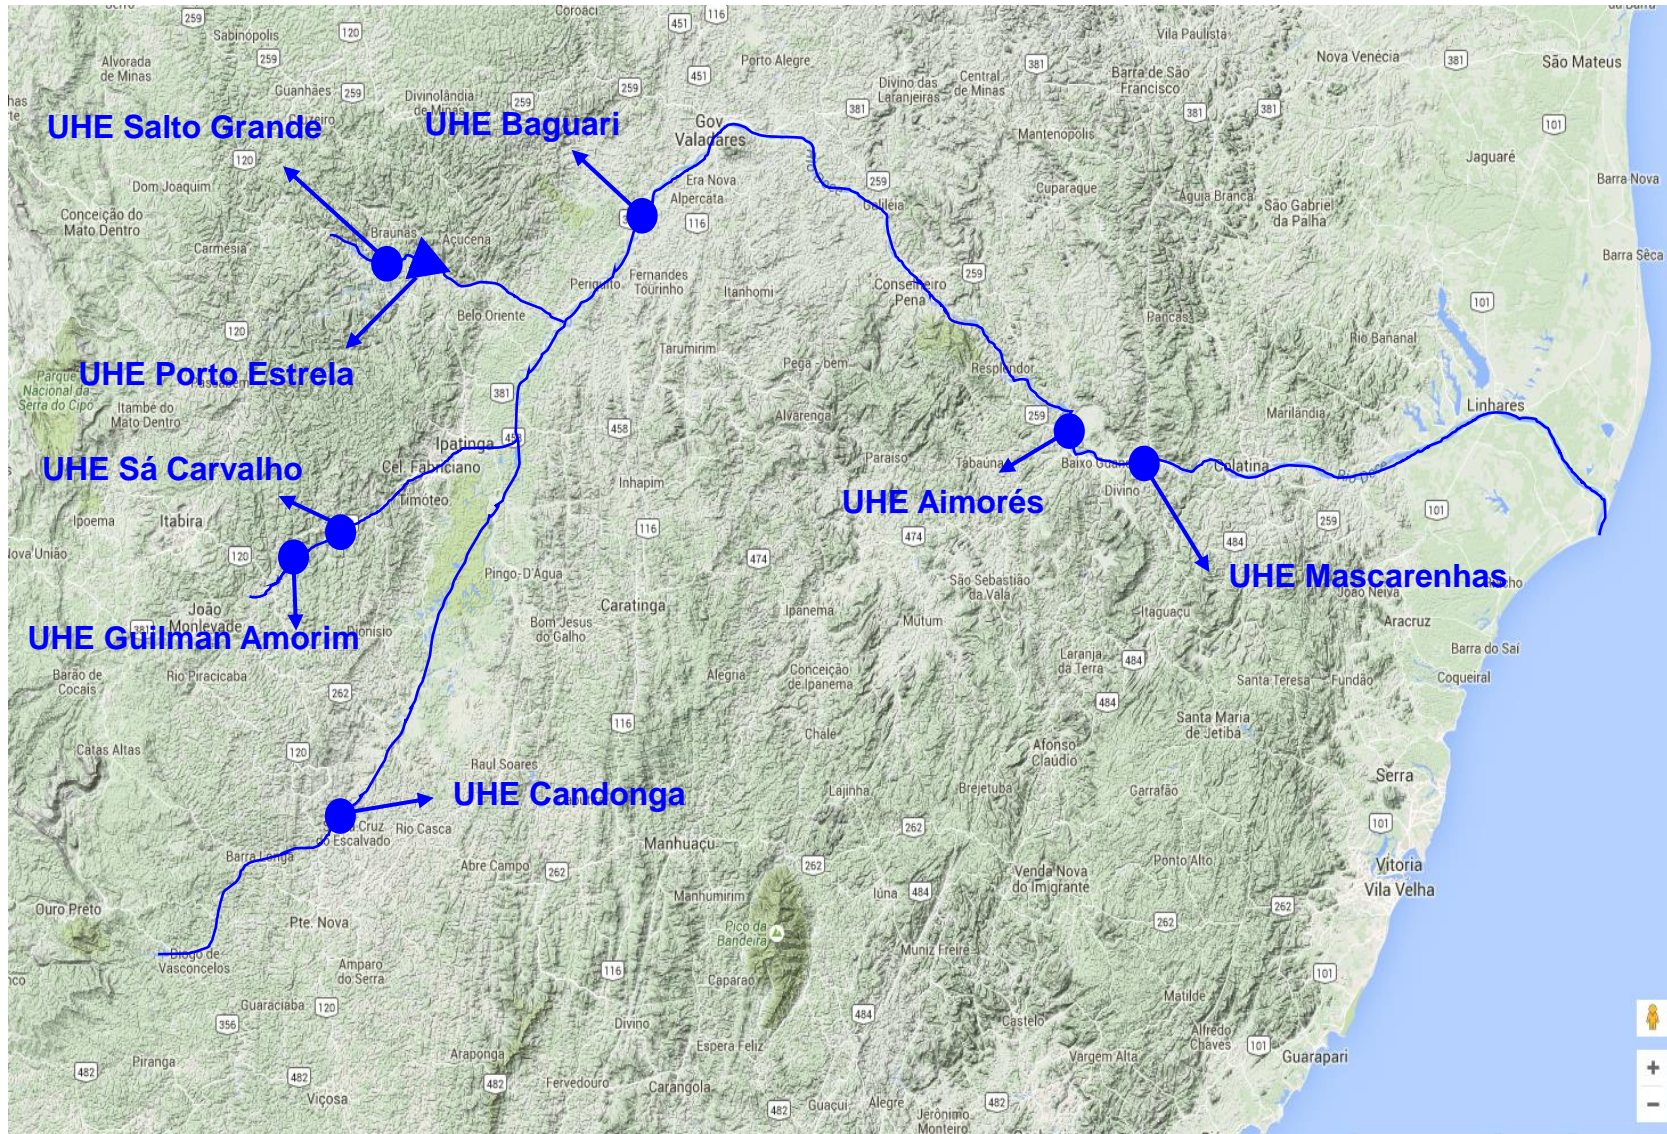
UHE Salto Grande
UHE Baguari
UHE Porto Estrela
UHE Sá Carvalho
UHE Guilman Amorim
UHE Candonga
UHE Aimorés
UHE Mascarenhas

Sabinópolis
Alvorada de Minas
Guanhães
Divinolândia de Minas
Coroaci
Porto Alegre
Vila Paulista
Divino das Laranjeiras
Central de Minas
Barra de São Francisco
Nova Venécia
São Mateus
Gov. Valadares
Mantenópolis
Jaguaré
Barra Nova
Dom Joaquim
Conceição do Mato Dentro
Carmésia
Braúnas
Açucena
Era Nova
Alpercata
Cuparaque
Galiléia
Águia Branca
São Gabriel da Palha
Barra Sêca
Periquito
Fernandes Tourinho
Itanhomi
Conselheiro Pena
Belo Oriente
Pancas
Rio Bananal
Tarumirim
Pega - bem
Resplendor
Parque Nacional da Serra do Cipó
Itambé do Mato Dentro
Alvarenga
Marilândia
Linhares
Ipatinga
Cel. Fabriciano
Timóteo
Paraíso
Tabaúna
Baixo Guandu
Colatina
Divino
Inhapim
Ipoema
Itabira
Nova União
Pingo-D'Água
São Sebastião da Vala
Itaguaçu
João Neiva
Caratinga
Ipanema
Mutum
Aracruz
João Monlevade
Dionísio
Bom Jesus do Galho
Laranja da Terra
Barra do Sai
Alegria
Conceição de Ipanema
Santa Teresa
Fundão
Coqueiral
Barão de Cocais
Rio Piracicaba
Chalé
Santa Maria de Jetibá
Catas Altas
Afonso Cláudio
Raul Soares
Serra
Lajinha
Brejetuba
Garrafão
Santa Cruz do Escalvado
Rio Casca
Manhuaçu
Barra Longa
Abre Campo
Ponto Alto
Vitória
Vila Velha
Venda Nova do Imigrante
Manhumirim
Ouro Preto
Pte. Nova
Iúna
Pico da Bandeira
Diogo de Vasconcelos
Muniz Freire
Amparo do Serra
Caparaó
Guaraciaba
Matilde
Castelo
Divino
Alfredo Chaves
Piranga
Araponga
Espera Feliz
Vargem Alta
Guarapari
Fervedouro
Carangola
Viçosa
Guaçuí
Alegre
Jerônimo Monteiro
259
120
451
116
381
101
458
474
484
262
356
482
+
−